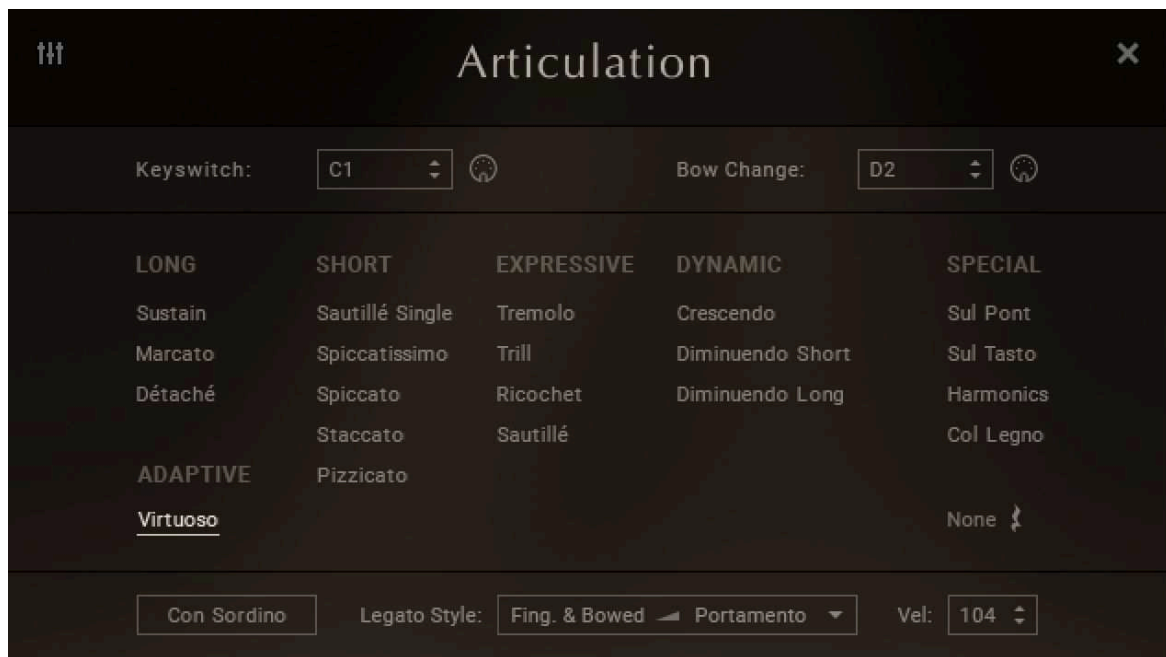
Articulation

Keyswitch: C1

Bow Change: D2

LONG
Sustain
Marcato
Détaché

ADAPTIVE
Virtuoso

SHORT
Sautillé Single
Spiccatissimo
Spiccato
Staccato
Pizzicato

EXPRESSIVE
Tremolo
Trill
Ricochet
Sautillé

DYNAMIC
Crescendo
Diminuendo Short
Diminuendo Long

SPECIAL
Sul Pont
Sul Tasto
Harmonics
Col Legno

None

Con Sordino

Legato Style: Fing. & Bowed Portamento

Vel: 104